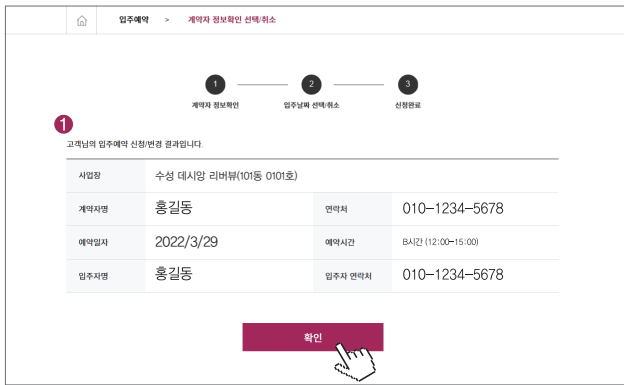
입주예약 > 계약자 정보확인 선택/취소

1 계약자 정보확인
2 입주날짜 선택/취소
3 신청완료

1

고객님의 입주예약 신청/변경 결과입니다.

| 사업장 | 수성 데시앙 리버뷰(101동 0101호) | | |
|---|---|---|---|
| 계약자명 | 홍길동 | 연락처 | 010-1234-5678 |
| 예약일자 | 2022/3/29 | 예약시간 | B시간 (12:00~15:00) |
| 입주자명 | 홍길동 | 입주자 연락처 | 010-1234-5678 |

확인